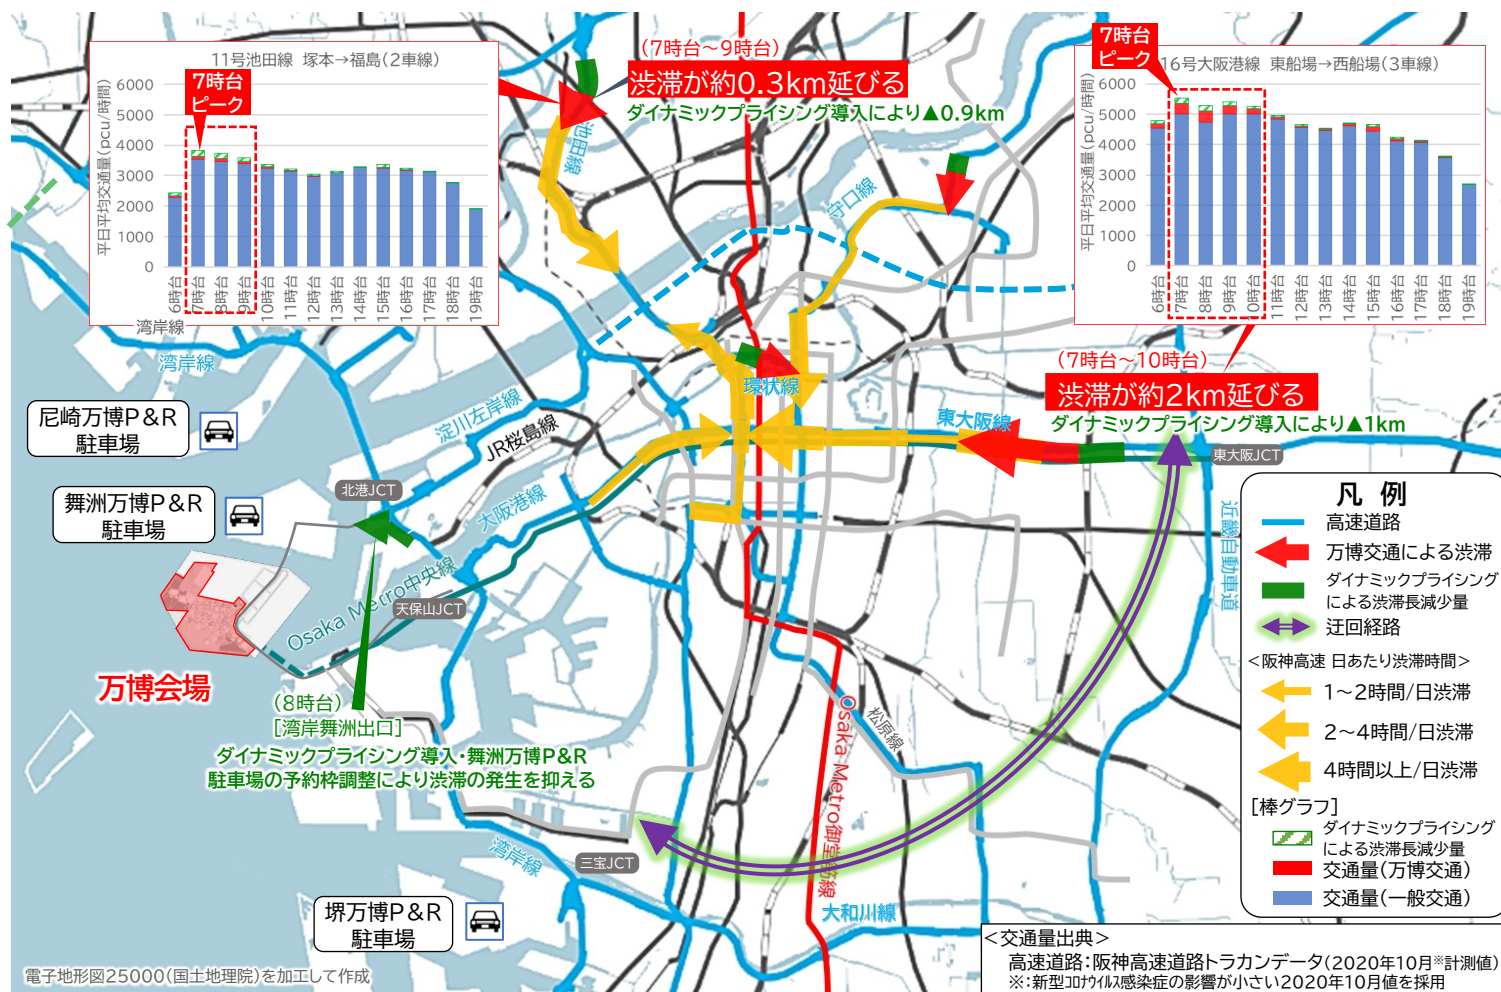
11号池田線　塚本→福島（2車線）

7時台
ピーク

平日平均交通量（pcu/時間）

6000
5000
4000
3000
2000
1000
0

6時台
7時台
8時台
9時台
10時台
11時台
12時台
13時台
14時台
15時台
16時台
17時台
18時台
19時台

（7時台～9時台）
渋滞が約0.3km延びる
ダイナミックプライシング導入により▲0.9km

7時台
ピーク
16号大阪港線　東船場→西船場（3車線）

平日平均交通量（pcu/時間）

6000
5000
4000
3000
2000
1000
0

6時台
7時台
8時台
9時台
10時台
11時台
12時台
13時台
14時台
15時台
16時台
17時台
18時台
19時台

（7時台～10時台）
渋滞が約2km延びる
ダイナミックプライシング導入により▲1km

池田線
守口線
湾岸線
湾岸線
環状線
淀川左岸線
JR桜島線
東大阪線
東大阪JCT
大阪港線
北港JCT
Osaka Metro中央線
天保山JCT
近畿自動車道
松原線
Osaka Metro御堂筋線
大和川線
湾岸線
三宝JCT

尼崎万博P&R
駐車場

舞洲万博P&R
駐車場

万博会場

（8時台）
[湾岸舞洲出口]
ダイナミックプライシング導入・舞洲万博P&R
駐車場の予約枠調整により渋滞の発生を抑える

堺万博P&R
駐車場

凡　例
高速道路
万博交通による渋滞
ダイナミックプライシング
による渋滞長減少量
迂回経路
＜阪神高速 日あたり渋滞時間＞
1～2時間/日渋滞
2～4時間/日渋滞
4時間以上/日渋滞
[棒グラフ]
ダイナミックプライシング
による渋滞長減少量
交通量（万博交通）
交通量（一般交通）

＜交通量出典＞
高速道路：阪神高速道路トラカンデータ（2020年10月※計測値）
※：新型コロナウイルス感染症の影響が小さい2020年10月値を採用

電子地形図25000（国土地理院）を加工して作成